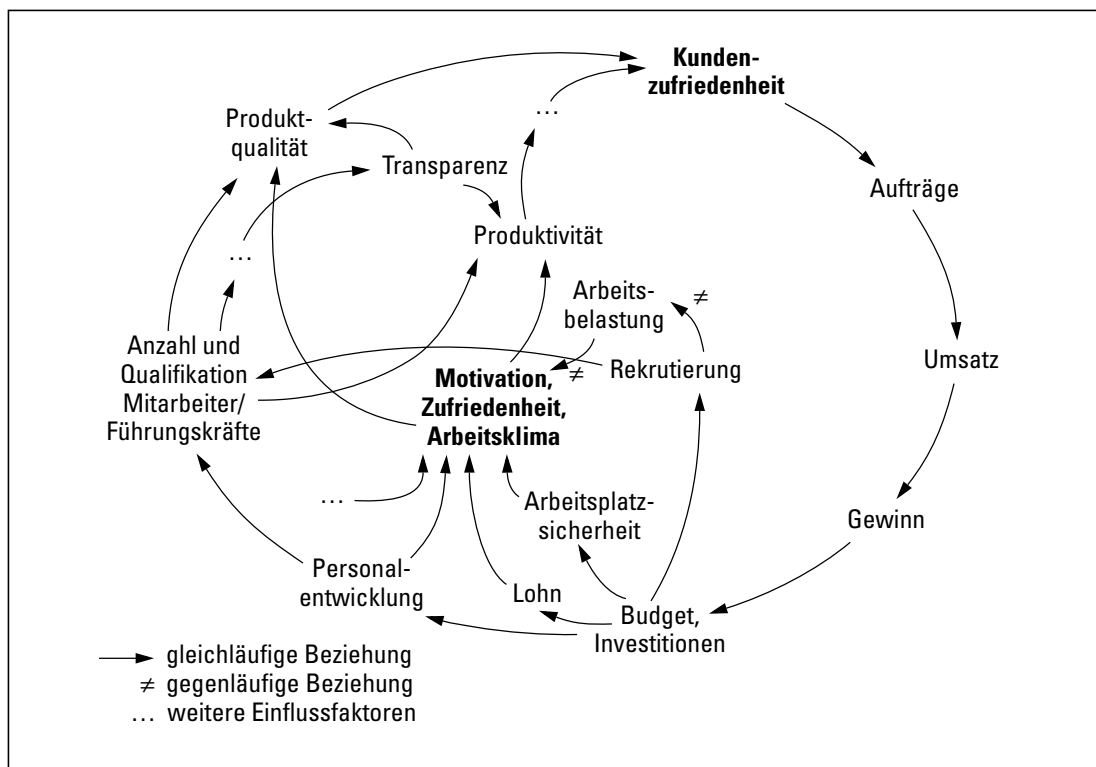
Kundenzufriedenheit

…

Produktqualität

Transparenz

Aufträge

Produktivität

…

Arbeitsbelastung

≠

Anzahl und Qualifikation Mitarbeiter/ Führungskräfte

Motivation, Zufriedenheit, Arbeitsklima

≠

Rekrutierung

Umsatz

…

Arbeitsplatzsicherheit

Gewinn

Personalentwicklung

Lohn

Budget, Investitionen

gleichläufige Beziehung
≠ gegenläufige Beziehung
… weitere Einflussfaktoren